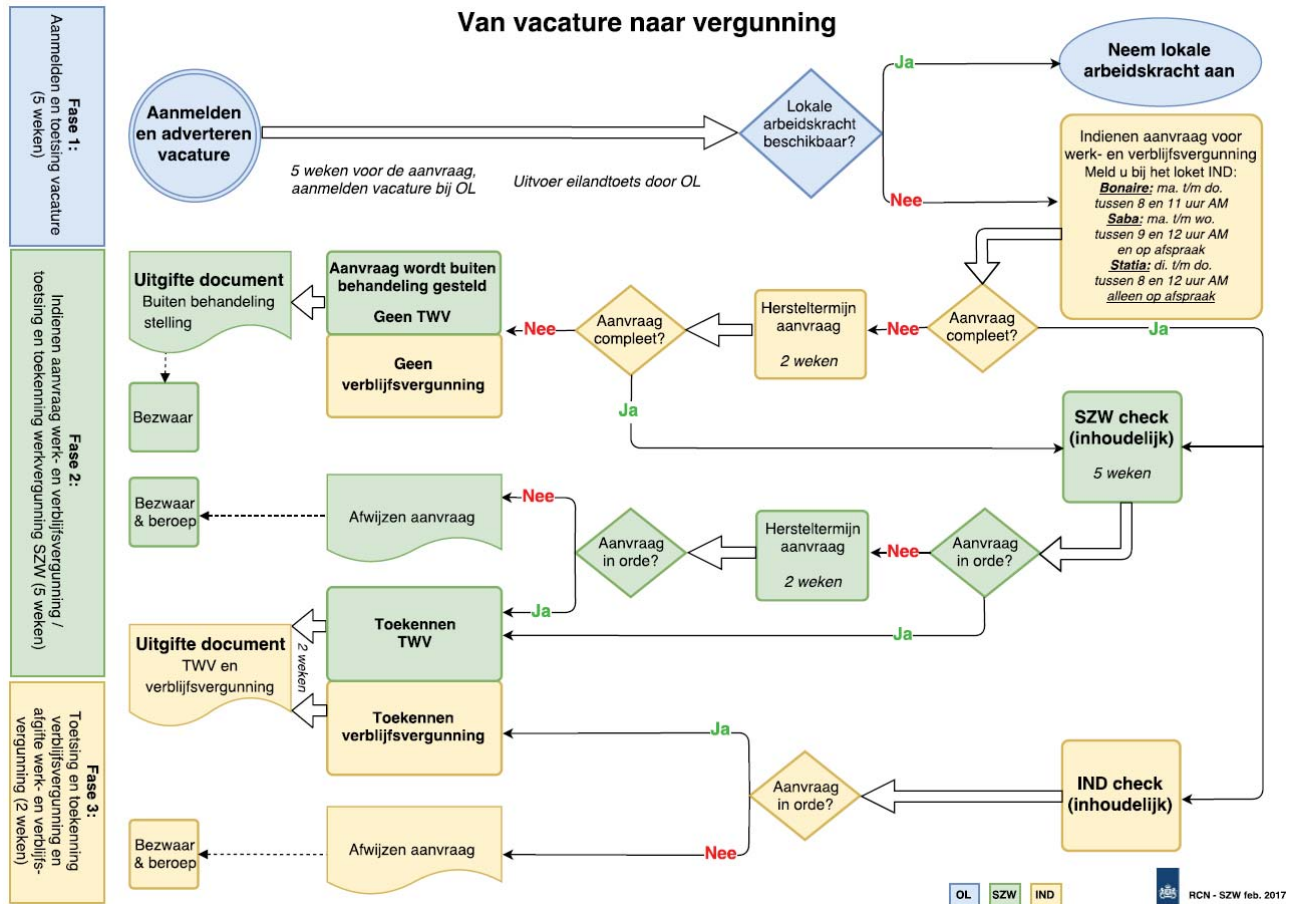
Van vacature naar vergunning

Fase 1: Aanmelden en toetsing vacature (5 weken)

Aanmelden en adverteren vacature

5 weken voor de aanvraag, aanmelden vacature bij OL

Uitvoer eilandtoets door OL

Lokale arbeidskracht beschikbaar?

Ja

Neem lokale arbeidskracht aan

Nee

Indienen aanvraag voor werk- en verblijfsvergunning
Meld u bij het loket IND:
Bonaire: ma. t/m do. tussen 8 en 11 uur AM
Saba: ma. t/m wo. tussen 9 en 12 uur AM en op afspraak
Statia: di. t/m do. tussen 8 en 12 uur AM alleen op afspraak

Fase 2: Indienen aanvraag werk- en verblijfsvergunning / toetsing en toekenning werkvergunning SZW (5 weken)

Aanvraag compleet?

Nee

Ja

Hersteltermijn aanvraag
2 weken

Nee

Aanvraag compleet?

Aanvraag wordt buiten behandeling gesteld
Geen TWV

Geen verblijfsvergunning

Uitgifte document
Buiten behandeling stelling

Bezwaar

Ja

SZW check (inhoudelijk)
5 weken

Aanvraag in orde?

Nee

Hersteltermijn aanvraag
2 weken

Aanvraag in orde?

Nee

Afwijzen aanvraag

Bezwaar & beroep

Ja

Ja

Toekennen TWV

Uitgifte document
TWV en verblijfsvergunning

2 weken

Fase 3: Toetsing en toekenning verblijfsvergunning en afgifte werk- en verblijfs-vergunning (2 weken)

Toekennen verblijfsvergunning

Ja

Aanvraag in orde?

IND check (inhoudelijk)

Nee

Afwijzen aanvraag

Bezwaar & beroep

OL SZW IND

RCN - SZW feb. 2017